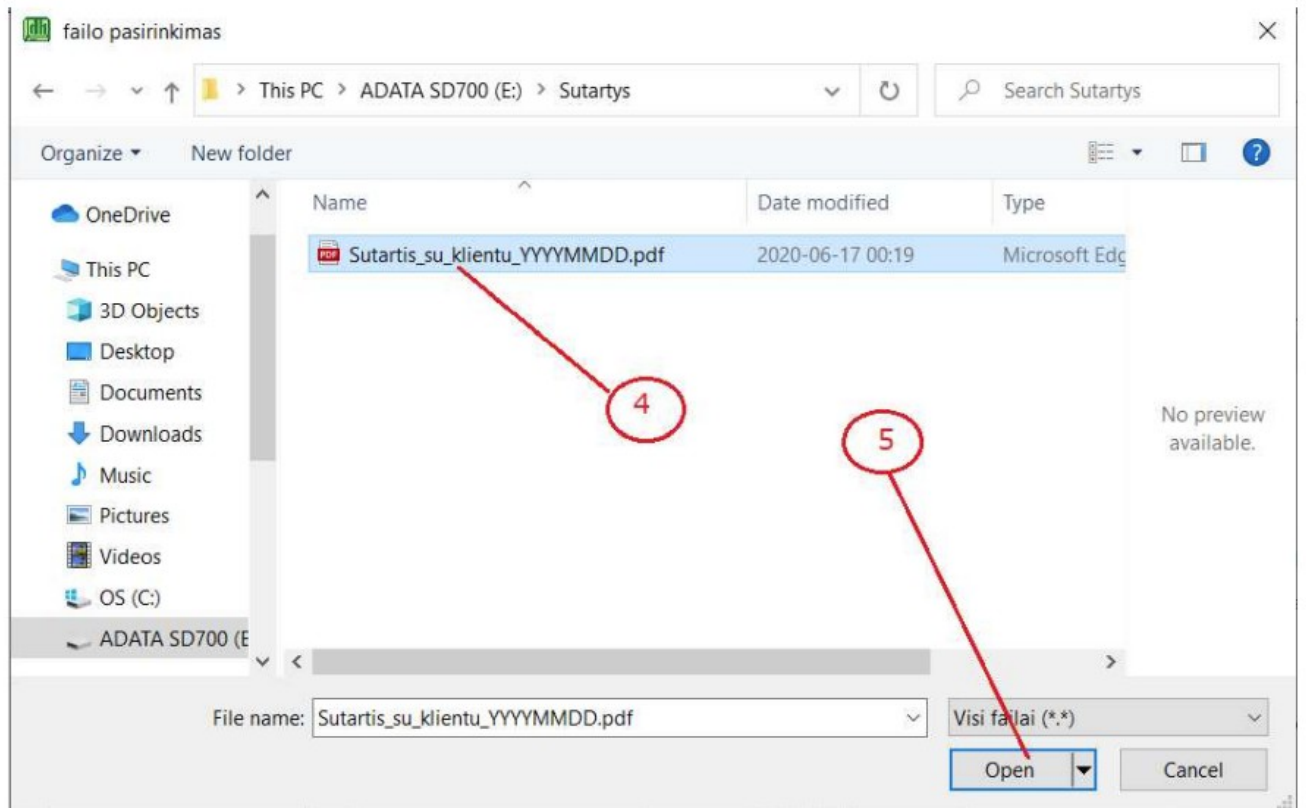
failo pasirinkimas

This PC > ADATA SD700 (E:) > Sutartys

Search Sutartys

Organize ▾ New folder

OneDrive
This PC
3D Objects
Desktop
Documents
Downloads
Music
Pictures
Videos
OS (C:)
ADATA SD700 (E

| Name | Date modified | Type |
|---|---|---|
| Sutartis_su_klientu_YYYYMMDD.pdf | 2020-06-17 00:19 | Microsoft Edg |

4

5

No preview available.

File name: Sutartis_su_klientu_YYYYMMDD.pdf

Visi failai (*.*)

Open

Cancel